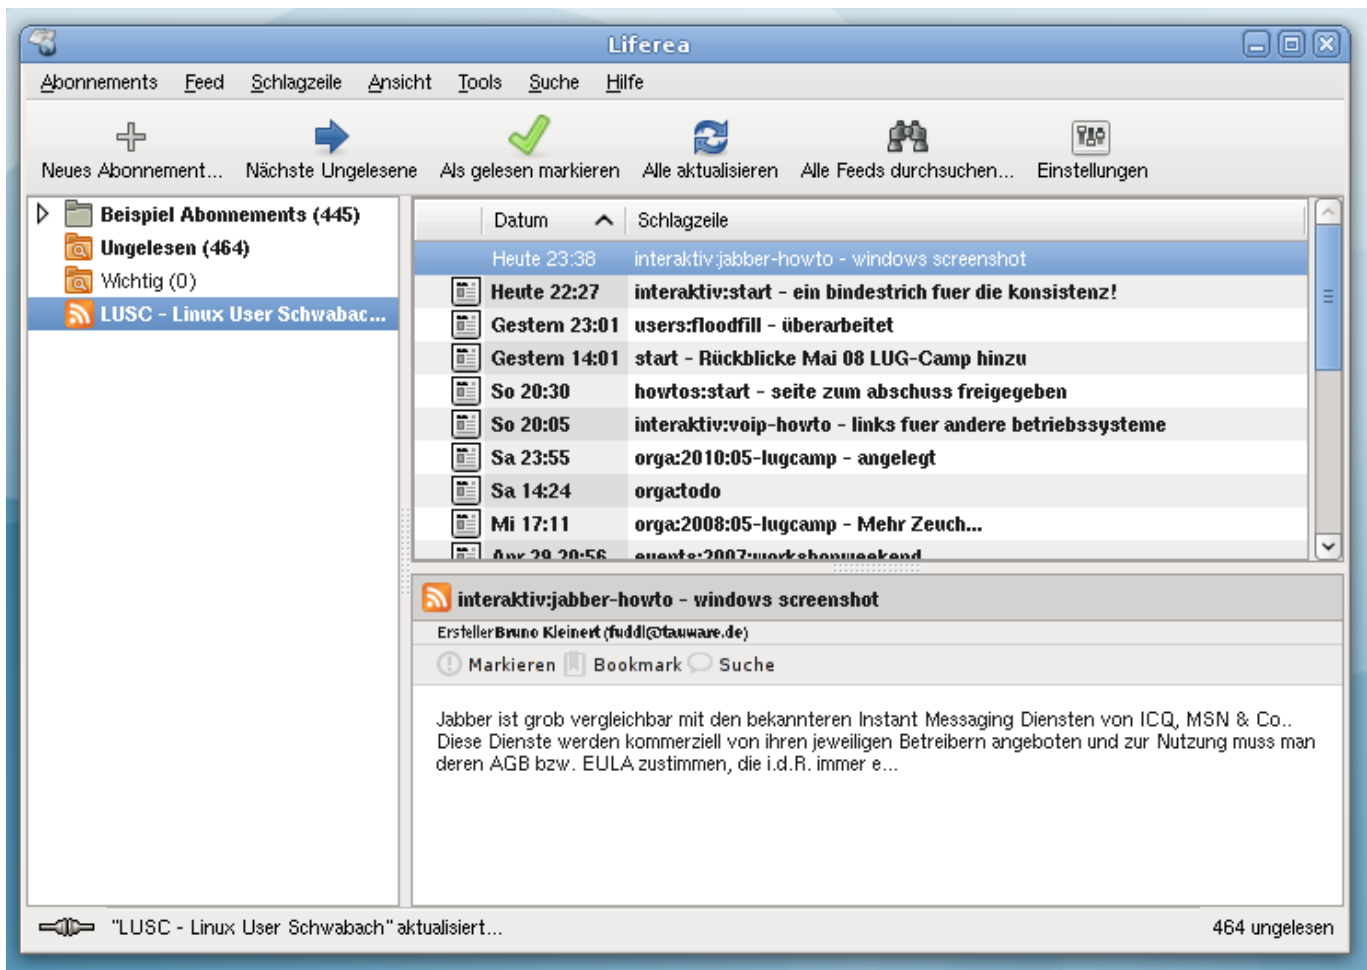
Liferea

Abonnements Feed Schlagzeile Ansicht Tools Suche Hilfe

Neues Abonnement... Nächste Ungelesene Als gelesen markieren Alle aktualisieren Alle Feeds durchsuchen... Einstellungen

Beispiel Abonnements (445)
Ungelesen (464)
Wichtig (0)
LUSC - Linux User Schwabac...

| Datum | Schlagzeile |
|---|---|
| Heute 23:38 | interaktiv:jabber-howto - windows screenshot |
| Heute 22:27 | interaktiv:start - ein bindestrich fuer die konsistenz! |
| Gestern 23:01 | users:floodfill - überarbeitet |
| Gestern 14:01 | start - Rückblicke Mai 08 LUG-Camp hinzu |
| So 20:30 | howtos:start - seite zum abschuss freigegeben |
| So 20:05 | interaktiv:voip-howto - links fuer andere betriebssysteme |
| Sa 23:55 | orga:2010:05-lugcamp - angelegt |
| Sa 14:24 | orga:todo |
| Mi 17:11 | orga:2008:05-lugcamp - Mehr Zeuch... |
| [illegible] | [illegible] |

interaktiv:jabber-howto - windows screenshot
Ersteller Bruno Kleinert (fuddl@tauware.de)
Markieren Bookmark Suche

Jabber ist grob vergleichbar mit den bekannteren Instant Messaging Diensten von ICQ, MSN & Co.. Diese Dienste werden kommerziell von ihren jeweiligen Betreibern angeboten und zur Nutzung muss man deren AGB bzw. EULA zustimmen, die i.d.R. immer e...

"LUSC - Linux User Schwabach" aktualisiert... 464 ungelesen